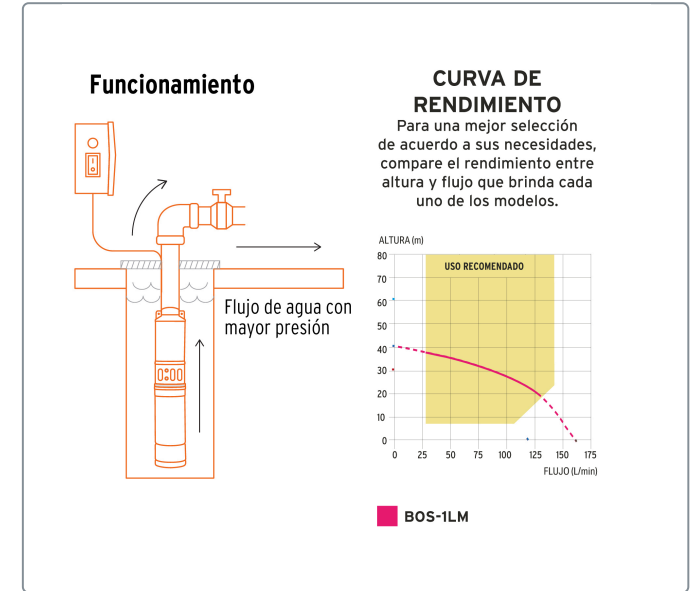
Funcionamiento

Flujo de agua con mayor presión

CURVA DE RENDIMIENTO

Para una mejor selección de acuerdo a sus necesidades, compare el rendimiento entre altura y flujo que brinda cada uno de los modelos.

ALTURA (m)

80
70
60
50
40
30
20
10
0

USO RECOMENDADO

0 25 50 75 100 125 150 175

FLUJO (L/min)

BOS-1LM